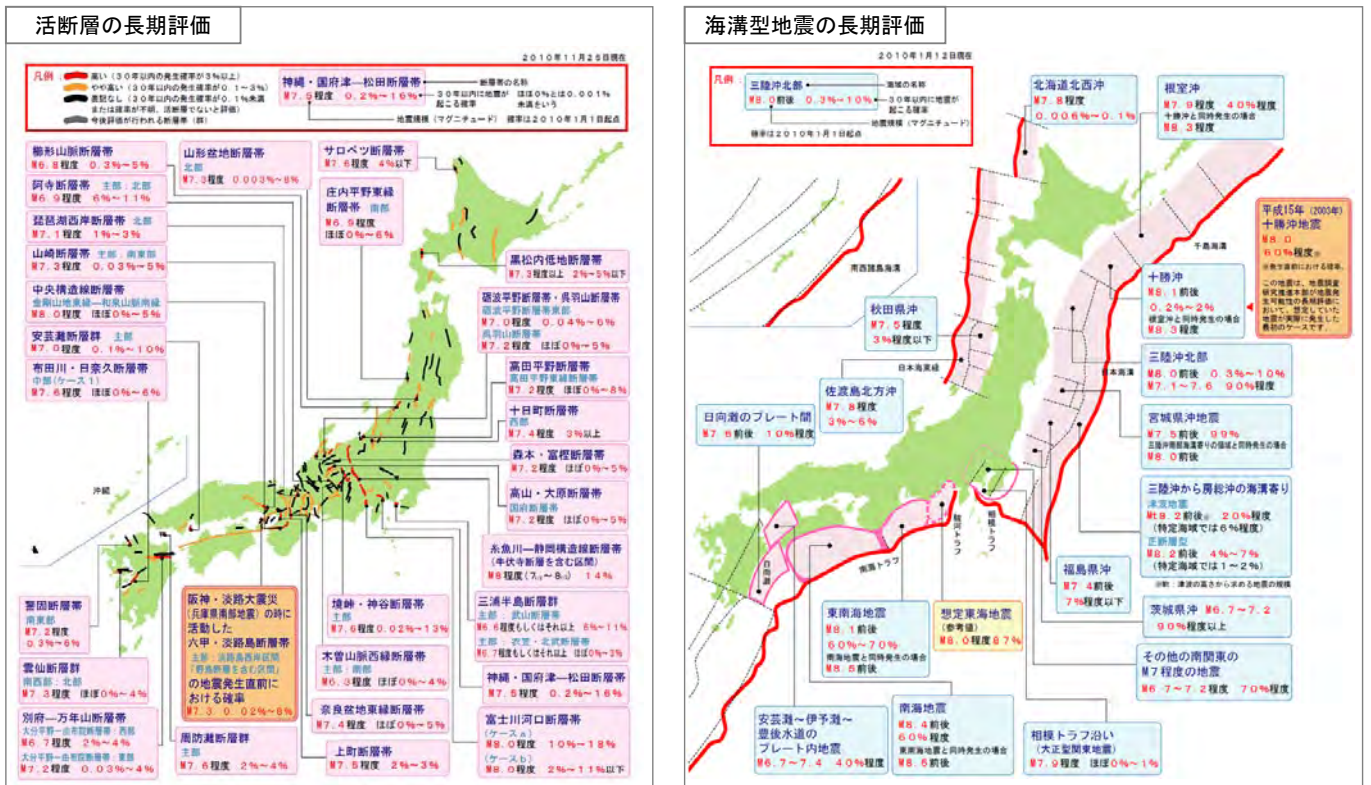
活断層の長期評価

2010年11月25日現在

凡例
高い（30年以内の発生確率が3%以上）
やや高い（30年以内の発生確率が0.1～3%）
表記なし（30年以内の発生確率が0.1%未満または確率が不明、活断層でないと評価）
今後評価が行われる断層帯（群）

神縄・国府津―松田断層帯
M7.5程度　0.2%～16%
断層帯の名称
30年以内に地震が起こる確率
ほぼ0%とは0.001%未満をいう
地震規模（マグニチュード）　確率は2010年1月1日起点

櫛形山脈断層帯
M6.8程度　0.3%～5%

阿寺断層帯　主部：北部
M6.9程度　6%～11%

琵琶湖西岸断層帯　北部
M7.1程度　1%～3%

山崎断層帯　主部：南東部
M7.3程度　0.03%～5%

中央構造線断層帯
金剛山地東縁―和泉山脈南縁
M8.0程度　ほぼ0%～5%

安芸灘断層群　主部
M7.0程度　0.1%～10%

布田川・日奈久断層帯
中部（ケース1）
M7.6程度　ほぼ0%～6%

山形盆地断層帯
北部
M7.3程度　0.003%～8%

サロベツ断層帯
M7.6程度　4%以下

庄内平野東縁断層帯　南部
M6.9程度
ほぼ0%～6%

黒松内低地断層帯
M7.3程度以上　2%～5%以下

砺波平野断層帯・呉羽山断層帯
砺波平野断層帯東部
M7.0程度　0.04%～6%
呉羽山断層帯
M7.2程度　ほぼ0%～5%

高田平野断層帯
高田平野東縁断層帯
M7.2程度　ほぼ0%～8%

十日町断層帯
西部
M7.4程度　3%以上

森本・富樫断層帯
M7.2程度　ほぼ0%～5%

高山・大原断層帯
国府断層帯
M7.2程度　ほぼ0%～5%

沖縄

糸魚川―静岡構造線断層帯
（牛伏寺断層を含む区間）
M8程度（7$\frac{1}{2}$～8$\frac{1}{2}$）　14%

三浦半島断層群
主部　武山断層帯
M6.6程度もしくはそれ以上　6%～11%
主部　衣笠・北武断層帯
M6.7程度もしくはそれ以上　ほぼ0%～3%

神縄・国府津―松田断層帯
M7.5程度　0.2%～16%

富士川河口断層帯
（ケースa）
M8.0程度　10%～18%
（ケースb）
M8.0程度　2%～11%以下

警固断層帯
南東部
M7.2程度
0.3%～6%

雲仙断層群
南西部：北部
M7.3程度　ほぼ0%～4%

別府―万年山断層帯
大分平野―由布院断層帯：西部
M6.7程度　2%～4%
大分平野―由布院断層帯：東部
M7.2程度　0.03%～4%

阪神・淡路大震災
（兵庫県南部地震）の時に活動した
六甲・淡路島断層帯
主部：淡路島西岸区間
（野島断層を含む区間）
の地震発生直前における確率
M7.3　0.02%～8%

周防灘断層群
M7.6程度　2%～4%

境峠・神谷断層帯
主部
M7.6程度　0.02%～13%

木曽山脈西縁断層帯
主部：南部
M6.3程度　ほぼ0%～4%

奈良盆地東縁断層帯
M7.4程度　ほぼ0%～5%

上町断層帯
M7.5程度　2%～3%

海溝型地震の長期評価

2010年1月12日現在

凡例
三陸沖北部
M8.0前後　0.3%～10%
領域の名称
30年以内に地震が起こる確率
地震規模（マグニチュード）
確率は2010年1月1日起点

北海道北西沖
M7.8程度
0.006%～0.1%

根室沖
M7.9程度　40%程度
十勝沖と同時発生の場合
M8.3程度

平成15年（2003年）十勝沖地震
M8.0
60%程度※
※発生直前における確率。
この地震は、地震調査研究推進本部が地震発生可能性の長期評価において、想定していた地震が実際に発生した最初のケースです。

千島海溝

南西諸島海溝

十勝沖
M8.1前後
0.2%～2%
根室沖と同時発生の場合
M8.3程度

秋田県沖
M7.5程度
3%程度以下

日本海溝

日本海溝

三陸沖北部
M8.0前後　0.3%～10%
M7.1～7.6　90%程度

佐渡島北方沖
M7.8程度
3%～6%

日向灘のプレート間
M7.6前後　10%程度

宮城県沖地震
M7.5前後　99%
三陸沖南部海溝寄りの領域と同時発生の場合
M8.0前後

三陸沖から房総沖の海溝寄り
津波地震
Mt8.2前後　20%程度
（特定海域では6%程度）
正断層型
M8.2前後　4%～7%
（特定海域では1～2%）
※Mt：津波の高さから求める地震の規模

相模トラフ

駿河トラフ

南海トラフ

日向灘

福島県沖
M7.4前後
7%程度以下

茨城県沖　M6.7～7.2
90%程度以上

東南海地震
M8.1前後
60%～70%
南海地震と同時発生の場合
M8.5前後

想定東海地震
（参考値）
M8.0程度87%

その他の南関東の
M7程度の地震
M6.7～7.2程度　70%程度

安芸灘～伊予灘～豊後水道の
プレート内地震
M6.7～7.4　40%程度

南海地震
M8.4前後
60%程度
東南海地震と同時発生の場合
M8.5前後

相模トラフ沿い
（大正型関東地震）
M7.9程度　ほぼ0%～1%